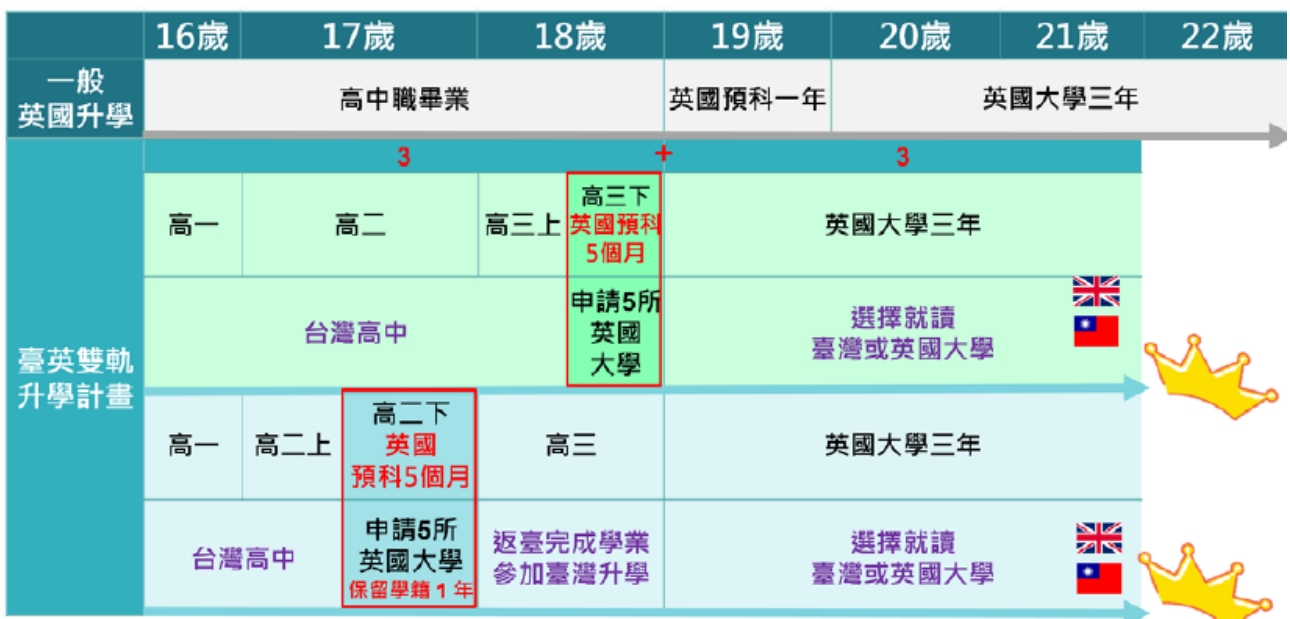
| | 16歲 | 17歲 | 18歲 | 19歲 | 20歲 | 21歲 | 22歲 |
|---|---|---|---|---|---|---|---|
| 一般英國升學 | 高中職畢業 | | | 英國預科一年 | 英國大學三年 | | |

3 + 3

臺英雙軌升學計畫

| 高一 | 高二 | 高三上 | 高三下 英國預科 5個月 | 英國大學三年 |
|---|---|---|---|---|
| 台灣高中 | | | 申請5所 英國 大學 | 選擇就讀 臺灣或英國大學 |

| 高一 | 高二上 | 高二下 英國 預科5個月 | 高三 | 英國大學三年 |
|---|---|---|---|---|
| 台灣高中 | | 申請5所 英國大學 保留學籍 1 年 | 返臺完成學業 參加臺灣升學 | 選擇就讀 臺灣或英國大學 |